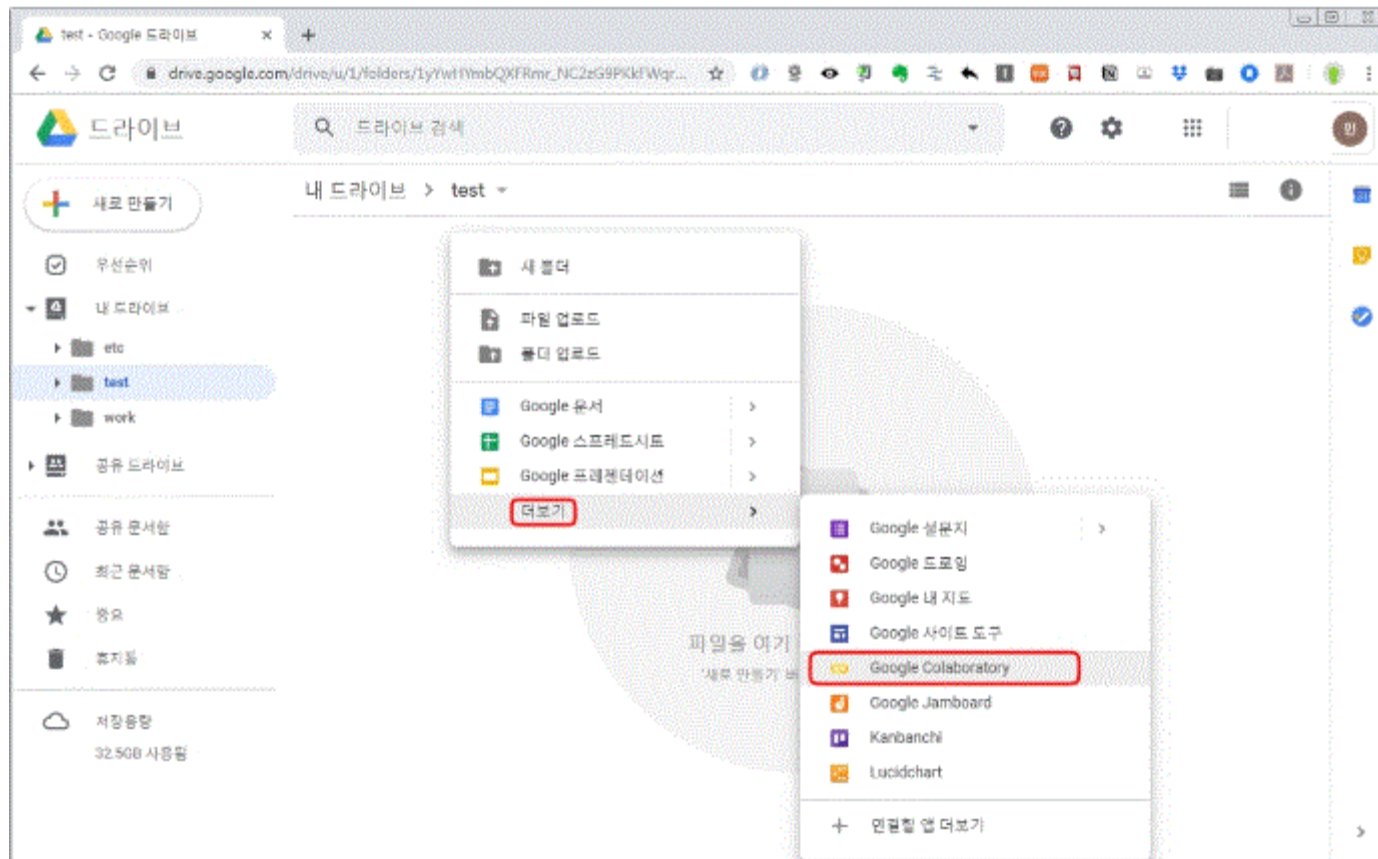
test - Google 드라이브

drive.google.com/drive/u/1/folders/1yYwtYmbQXFRmr_NC2zG9PKkfWqr...

드라이브

드라이브 검색

새로 만들기

우선순위

내 드라이브

etc

test

work

공유 드라이브

공유 문서함

최근 문서함

중요

휴지통

저장용량

32.5GB 사용됨

내 드라이브 > test

새 폴더

파일 업로드

폴더 업로드

Google 문서

Google 스프레드시트

Google 프레젠테이션

더보기

Google 설문지

Google 드로잉

Google 내 지도

Google 사이트 도구

Google Colaboratory

Google Jamboard

Kanbanchi

Lucidchart

연결할 앱 더보기

파일을 여기

'새로 만들기' 버